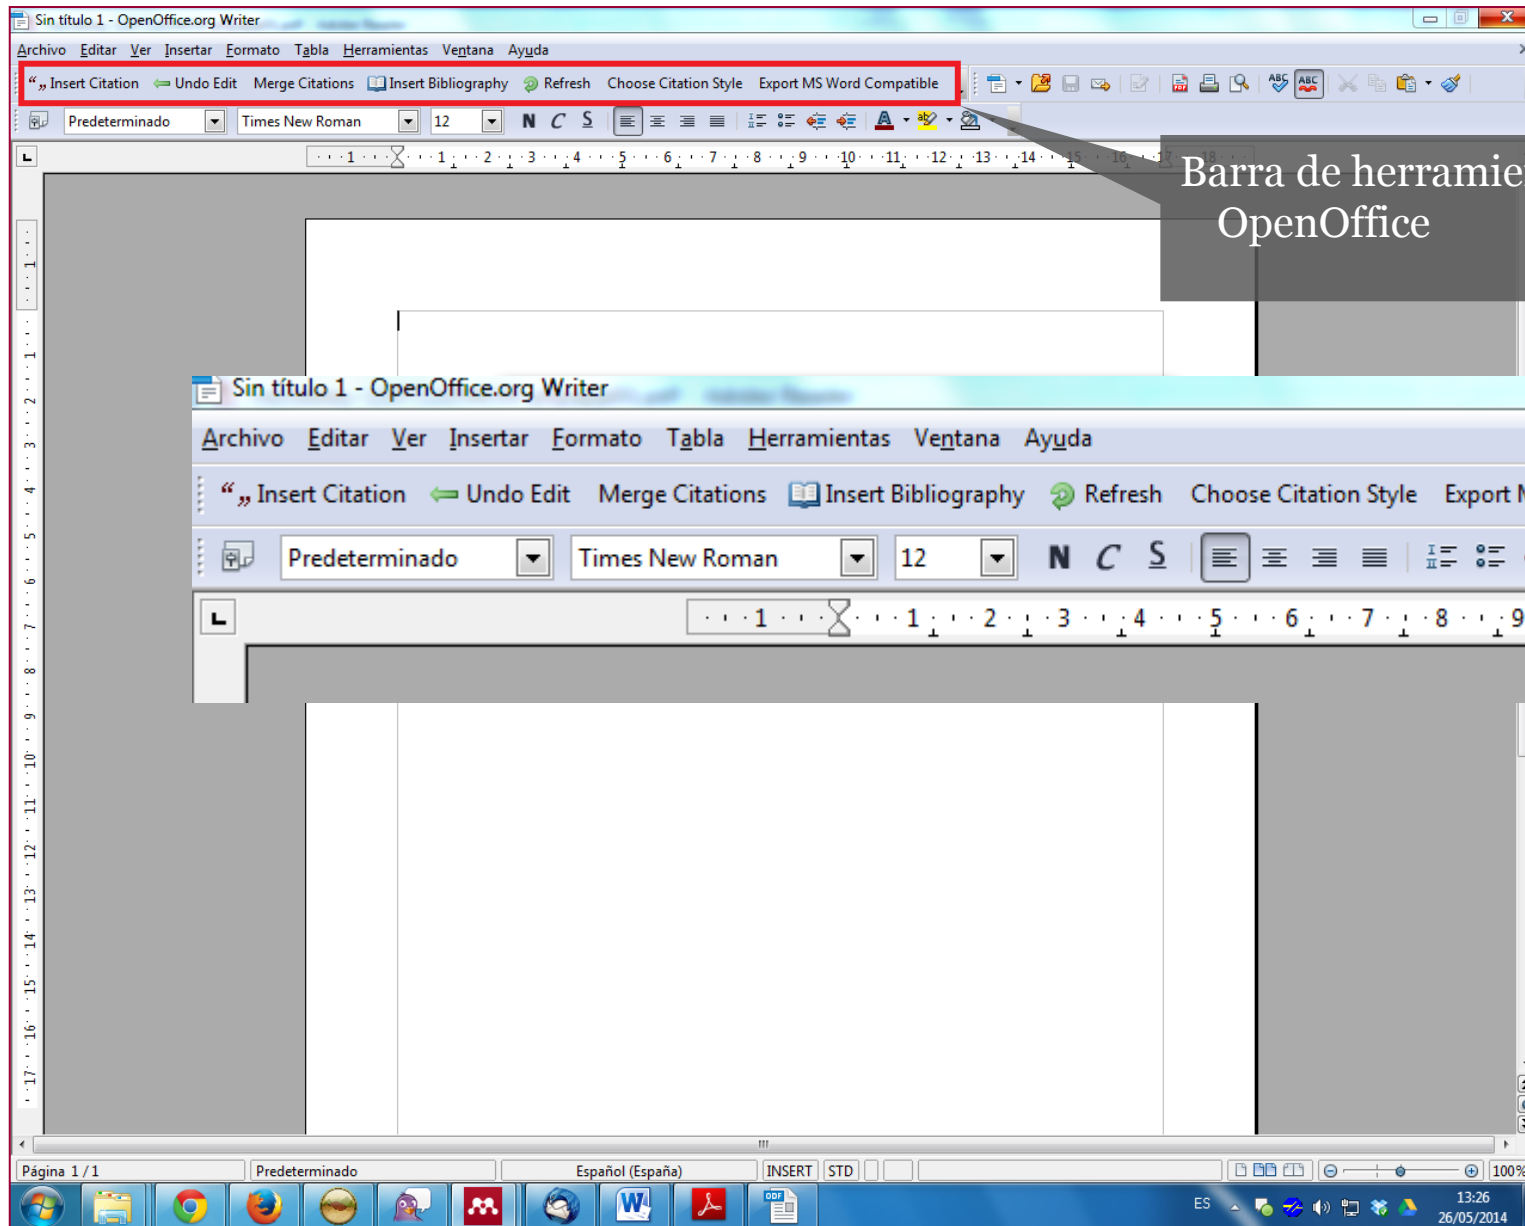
Sin título 1 - OpenOffice.org Writer

Archivo Editar Ver Insertar Formato Tabla Herramientas Ventana Ayuda

Insert Citation Undo Edit Merge Citations Insert Bibliography Refresh Choose Citation Style Export MS Word Compatible

Predeterminado Times New Roman 12 N C S

Barra de herramie
OpenOffice

Sin título 1 - OpenOffice.org Writer

Archivo Editar Ver Insertar Formato Tabla Herramientas Ventana Ayuda

Insert Citation Undo Edit Merge Citations Insert Bibliography Refresh Choose Citation Style Export M

Predeterminado Times New Roman 12 N C S

Página 1 / 1 Predeterminado Español (España) INSERT STD 100%

ES 13:26 26/05/2014